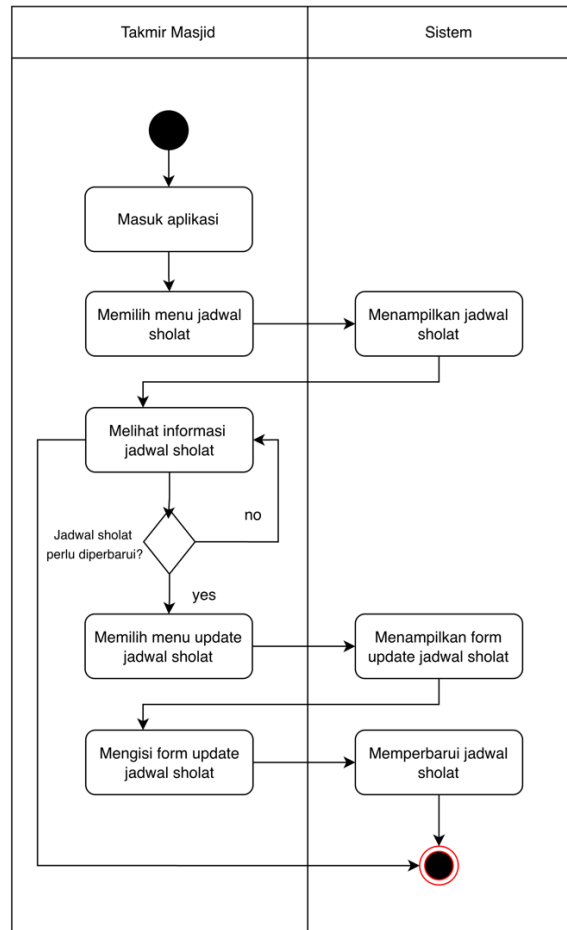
Takmir Masjid

Sistem

Masuk aplikasi

Memilih menu jadwal sholat

Menampilkan jadwal sholat

Melihat informasi jadwal sholat

Jadwal sholat perlu diperbarui?

no

yes

Memilih menu update jadwal sholat

Menampilkan form update jadwal sholat

Mengisi form update jadwal sholat

Memperbarui jadwal sholat